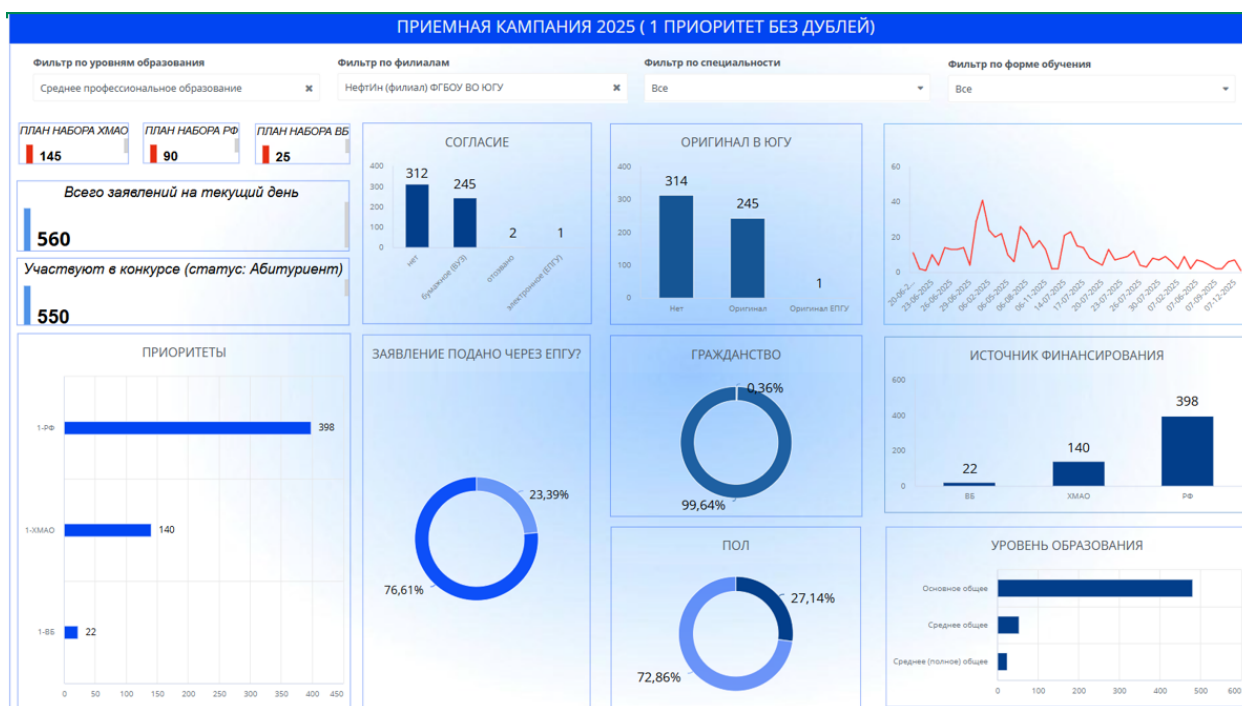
ПРИЕМНАЯ КАМПАНИЯ 2025 ( 1 ПРИОРИТЕТ БЕЗ ДУБЛЕЙ)

Фильтр по уровням образования
Среднее профессиональное образование

Фильтр по филиалам
НефтИн (филиал) ФГБОУ ВО ЮГУ

Фильтр по специальности
Все

Фильтр по форме обучения
Все

ПЛАН НАБОРА ХМАО
145

ПЛАН НАБОРА РФ
90

ПЛАН НАБОРА ВБ
25

Всего заявлений на текущий день
560

Участвуют в конкурсе (статус: Абитуриент)
550

СОГЛАСИЕ
0
100
200
300
312
245
2
1
нет
бумажное (ВУЗ)
отозвано
электронное (ЕПГУ)

ОРИГИНАЛ В ЮГУ
0
100
200
300
400
314
245
1
Нет
Оригинал
Оригинал ЕПГУ

0
20
40
60
20-06-2...
23-06-2025
26-06-2025
29-06-2025
06-02-2025
06-05-2025
06-08-2025
06-11-2025
14-07-2025
17-07-2025
20-07-2025
23-07-2025
26-07-2025
30-07-2025
07-02-2025
07-06-2025
07-09-2025
07-12-2025

ПРИОРИТЕТЫ
1-РФ
398
1-ХМАО
140
1-ВБ
22
0
50
100
150
200
250
300
350
400
450

ЗАЯВЛЕНИЕ ПОДАНО ЧЕРЕЗ ЕПГУ?
23,39%
76,61%

ГРАЖДАНСТВО
0,36%
99,64%

ПОЛ
27,14%
72,86%

ИСТОЧНИК ФИНАНСИРОВАНИЯ
0
200
400
600
22
140
398
ВБ
ХМАО
РФ

УРОВЕНЬ ОБРАЗОВАНИЯ
Основное общее
Среднее общее
Среднее (полное) общее
0
100
200
300
400
500
600